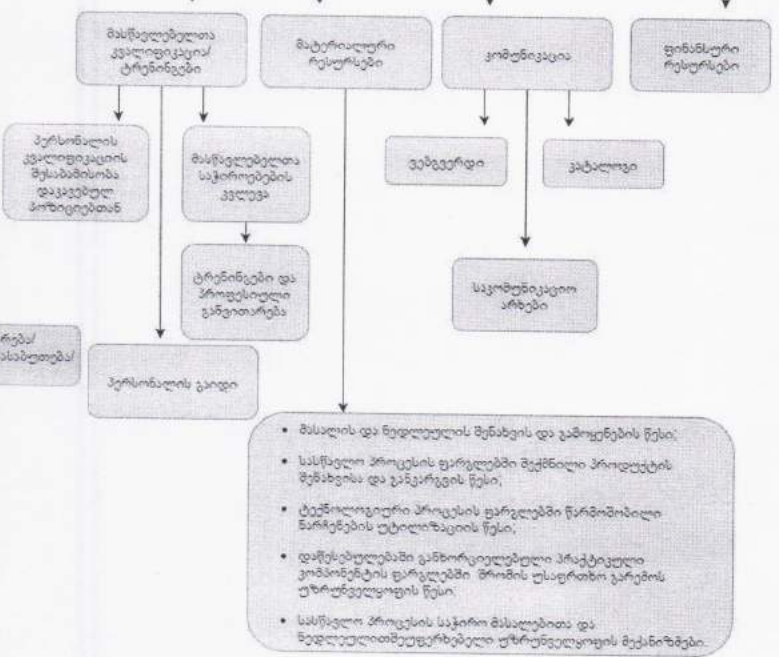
მასწავლებელთა კვალიფიკაცია/ ტრენინგები

მატერიალური რესურსები

კომუნიკაცია

ფინანსური რესურსები

პერსონალის კვალიფიკაციის შესაბამისობა დაკავებულ პოზიციებთან

მასწავლებელთა საჭიროებების კვლევა

ტრენინგები და პროფესიული განვითარება

ვებგვერდი

კატალოგი

საკომუნიკაციო არხები

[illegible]რება/ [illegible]საბუთება/

პერსონალის გაიდი

• მასალის და ნედლეულის შენახვის და გამოყენების წესი;

• სასწავლო პროცესის ფარგლებში შექმნილი პროდუქტის შენახვისა და განკარგვის წესი;

• ტექნოლოგიური პროცესის ფარგლებში წარმოშობილი ნარჩენების უტილიზაციის წესი;

• დაწესებულებაში განხორციელებული პრაქტიკული კომპონენტის ფარგლებში შრომის უსაფრთხო გარემოს უზრუნველყოფის წესი;

• სასწავლო პროცესის საჭირო მასალებითა და ნედლეულითმეუზრუნველყოფის მექანიზმები.